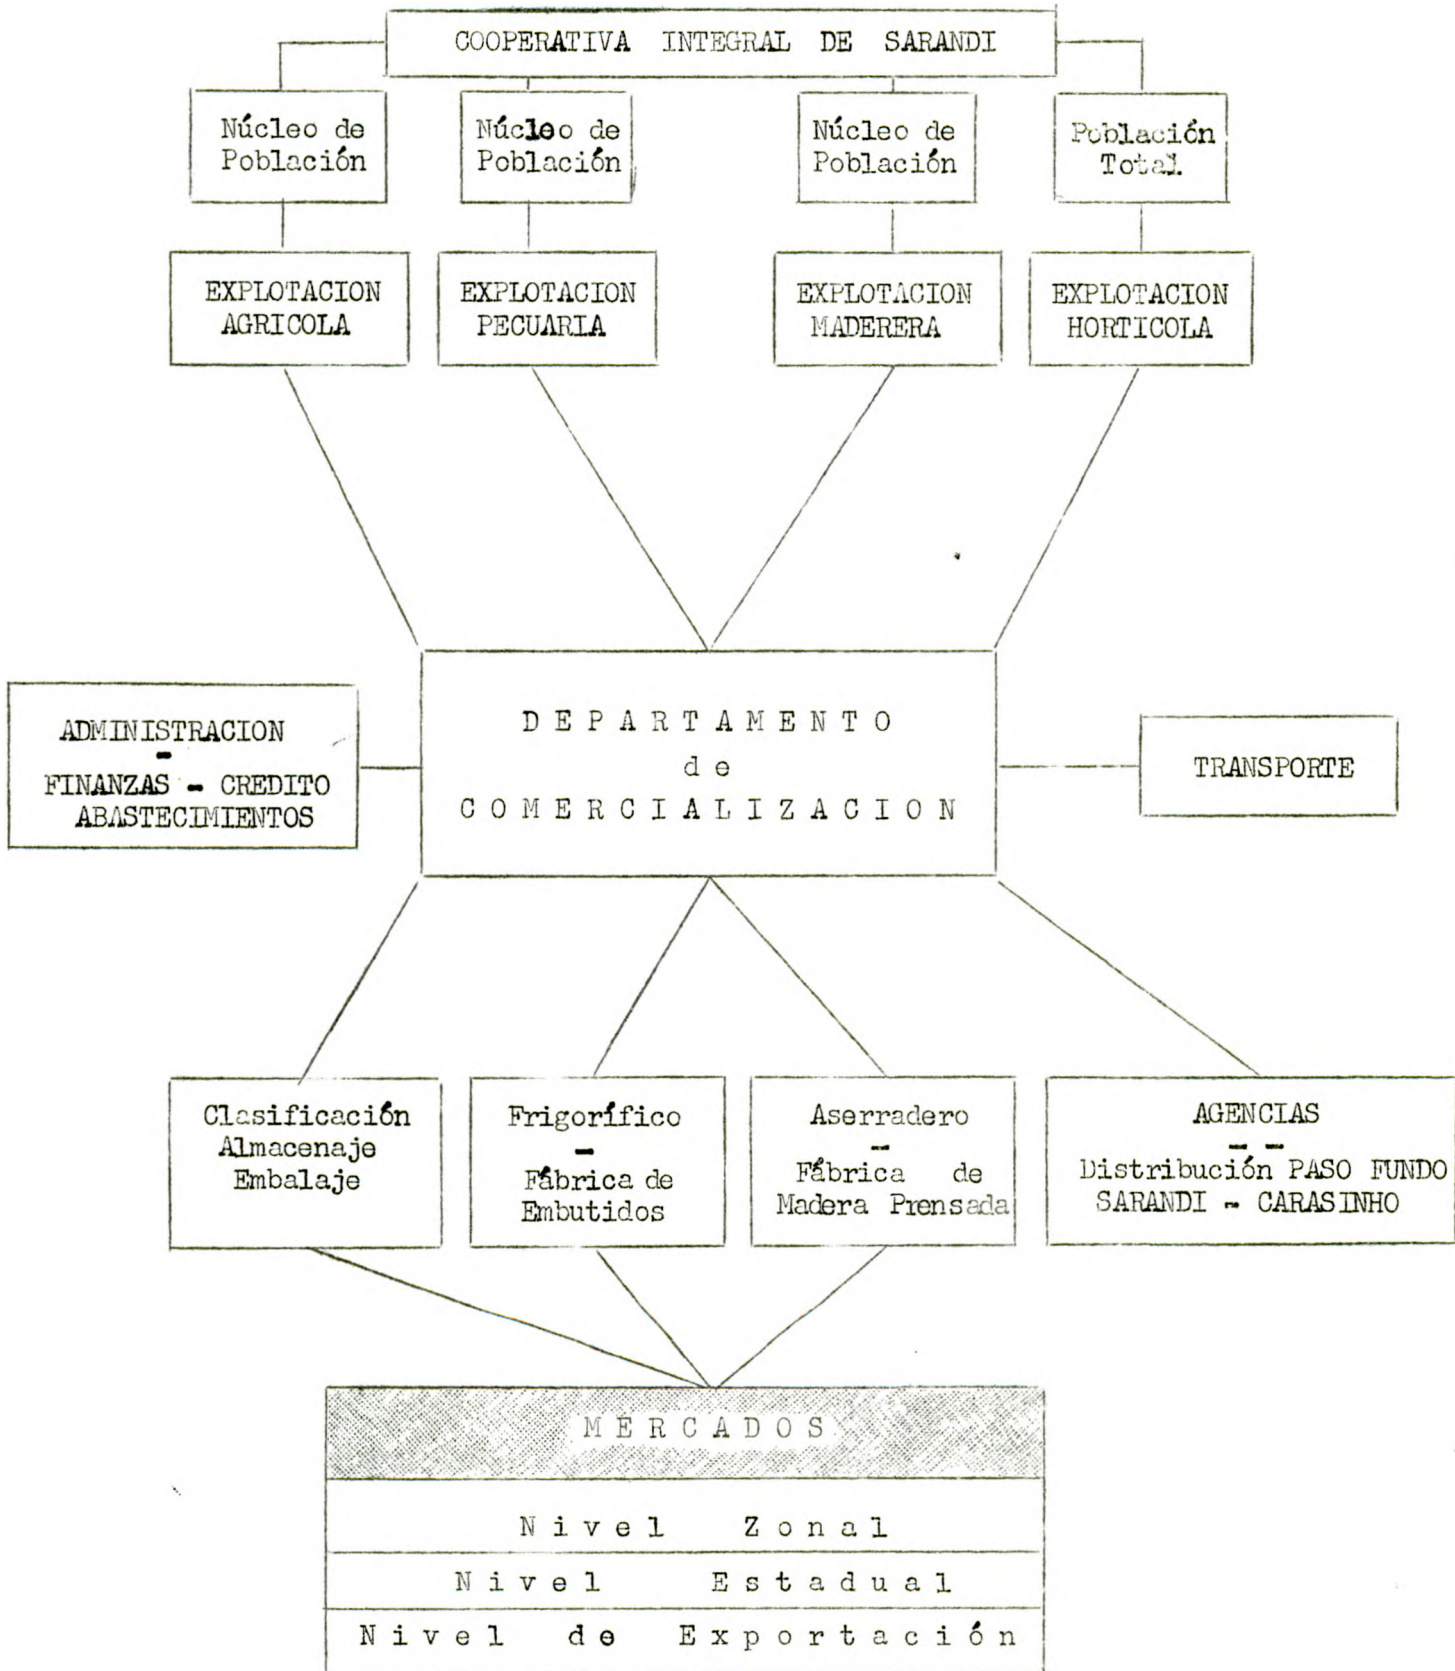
COOPERATIVA INTEGRAL DE SARANDI

Núcleo de Población

Núcleo de Población

Núcleo de Población

Población Total

EXPLOTACION AGRICOLA

EXPLOTACION PECUARIA

EXPLOTACION MADERERA

EXPLOTACION HORTICOLA

ADMINISTRACION - FINANZAS - CREDITO ABASTECIMIENTOS

D E P A R T A M E N T O d e C O M E R C I A L I Z A C I O N

TRANSPORTE

Clasificación Almacenaje Embalaje

Frigorífico - Fábrica de Embutidos

Aserradero - Fábrica de Madera Prensada

AGENCIAS - - Distribución PASO FUNDO SARANDI - CARASINHO

M E R C A D O S

| N i v e l Z o n a l |
|---|
| N i v e l E s t a d u a l |
| N i v e l d e E x p o r t a c i ó n |